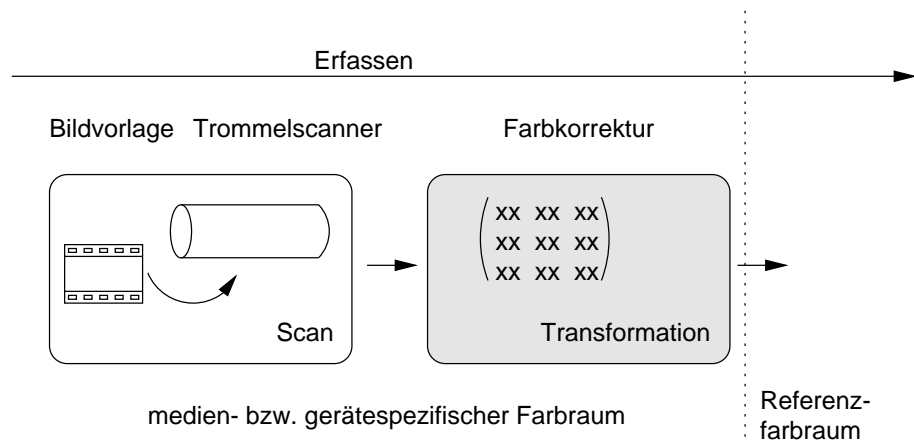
Erfassen

Bildvorlage Trommelscanner

Farbkorrektur

$\begin{pmatrix} xx & xx & xx \\ xx & xx & xx \\ xx & xx & xx \end{pmatrix}$

Scan

Transformation

medien- bzw. gerätespezifischer Farbraum

Referenzfarbraum